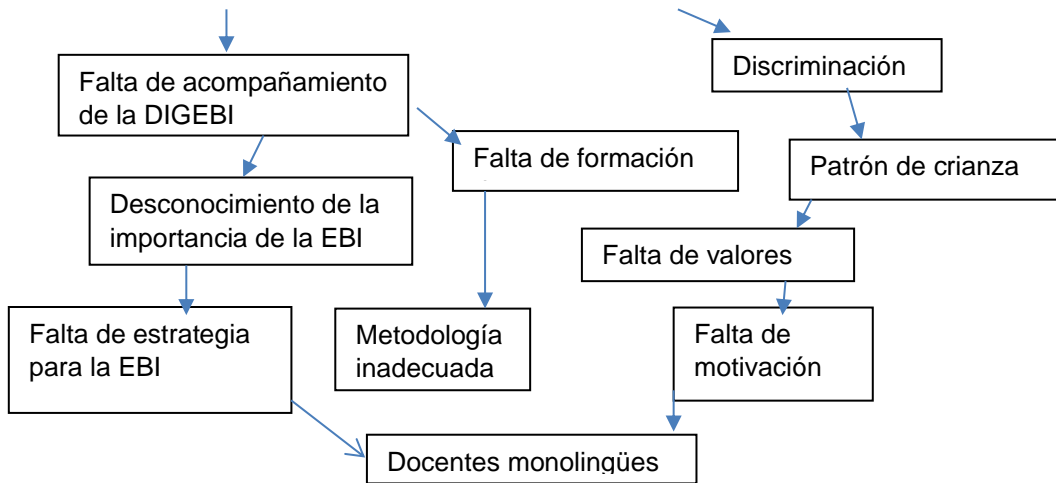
Falta de acompañamiento de la DIGEBI

Discriminación

Falta de formación

Patrón de crianza

Desconocimiento de la importancia de la EBI

Falta de valores

Falta de estrategia para la EBI

Metodología inadecuada

Falta de motivación

Docentes monolingües